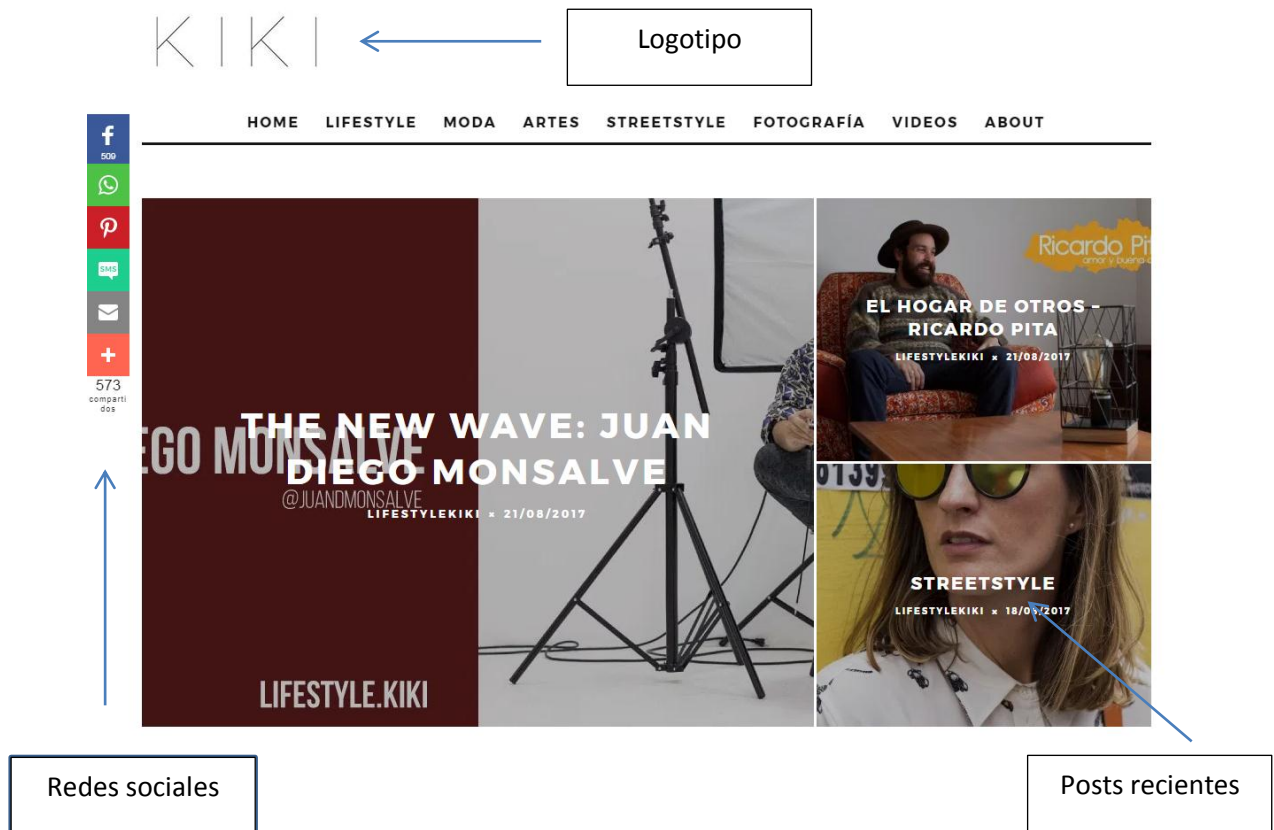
KIKI

Logotipo

HOME LIFESTYLE MODA ARTES STREETSTYLE FOTOGRAFÍA VIDEOS ABOUT

f 509

SMS

+

573 compartidos

EGO MONSALVE
@JUANDMONSALVE

THE NEW WAVE: JUAN DIEGO MONSALVE

LIFESTYLEKIKI × 21/08/2017

LIFESTYLE.KIKI

Ricardo Pi
amor y buena

EL HOGAR DE OTROS - RICARDO PITA

LIFESTYLEKIKI × 21/08/2017

STREETSTYLE

LIFESTYLEKIKI × 18/0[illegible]/2017

Redes sociales

Posts recientes